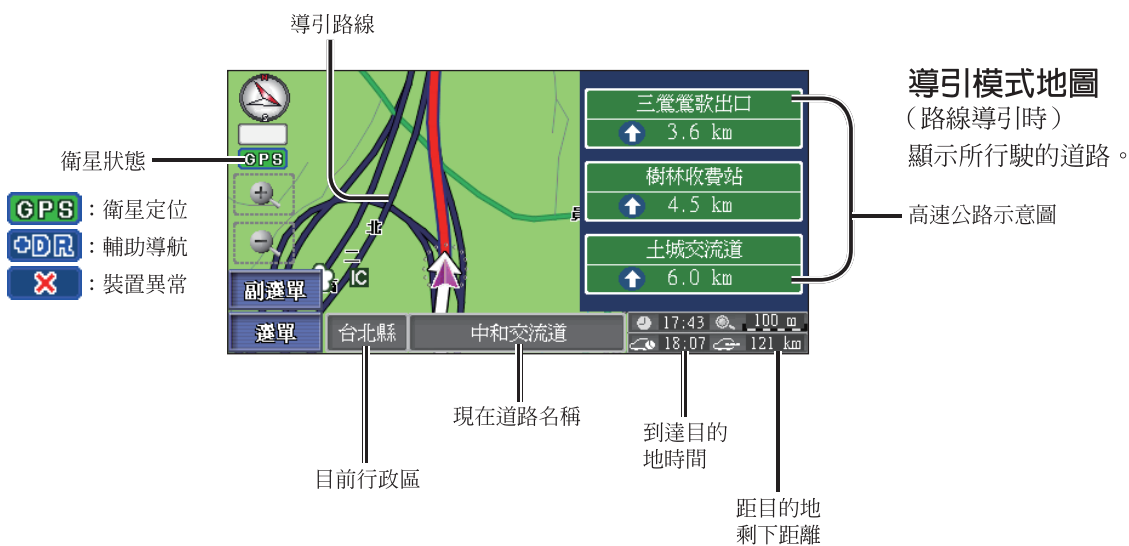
導引路線

導引模式地圖
（路線導引時）
顯示所行駛的道路。

衛星狀態

GPS：衛星定位
DR：輔助導航
✕：裝置異常

GPS

北
二
IC

三鶯鶯歌出口
3.6 km
樹林收費站
4.5 km
土城交流道
6.0 km

高速公路示意圖

副選單
選單
台北縣
中和交流道
17:43
100 m
18:07
121 km

現在道路名稱
到達目的地時間
目前行政區
距目的地剩下距離